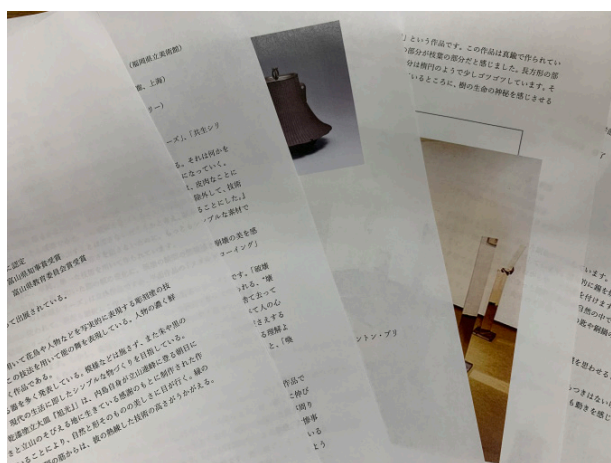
（福岡県立美術館）

（上海）

ー）

ーズ」「民生シリ

。それは何かを
になっていく。
、安内なことに
錦外して、技術
ることにした。」
ブルな素材で

銅鐸の美を感
ーイング」

です。「銅鐸
れる。"陳
含く玄って
て人の心
さ考える
る理解よ
と、「礫

ントン・ブリ

」という作品です。この作品は真鍮で作られてい
の部分が銅鐸の部分だと感じました。長方形の部
分は楕円のようで少しゴツゴツしています。そ
いるところに、劇の生命の神秘を感じさせる

に認定
富山県知事賞受賞
富山県教育委員会賞受賞

いて出展されている。

用いて花鳥や人物などを写実的に表現する鋳銅の技
この技法を用いて龍の側面を表現している。人物の遺く鮮
な作品である。
屋形を多く表現している。模様とは施さず、また朱や黒の
現代の生活に則したシンプルな物づくりを目指している。
高岡県立大賞「細光」は、内島自身が立山連峰に登る朝日に
と立山のそびえる地に生きている感謝のもと制作された作
ることにより、自然と相反するものの美しさに目が行く。緑の
て山の部からは、彼の挑戦した技術の高さがうかがえる。

作品で
に伸び
周り
感事
いる
よう

います。
的に融合
を仔げま
持の中で
と松や銅鋼

いつきはない
も動きを感じ